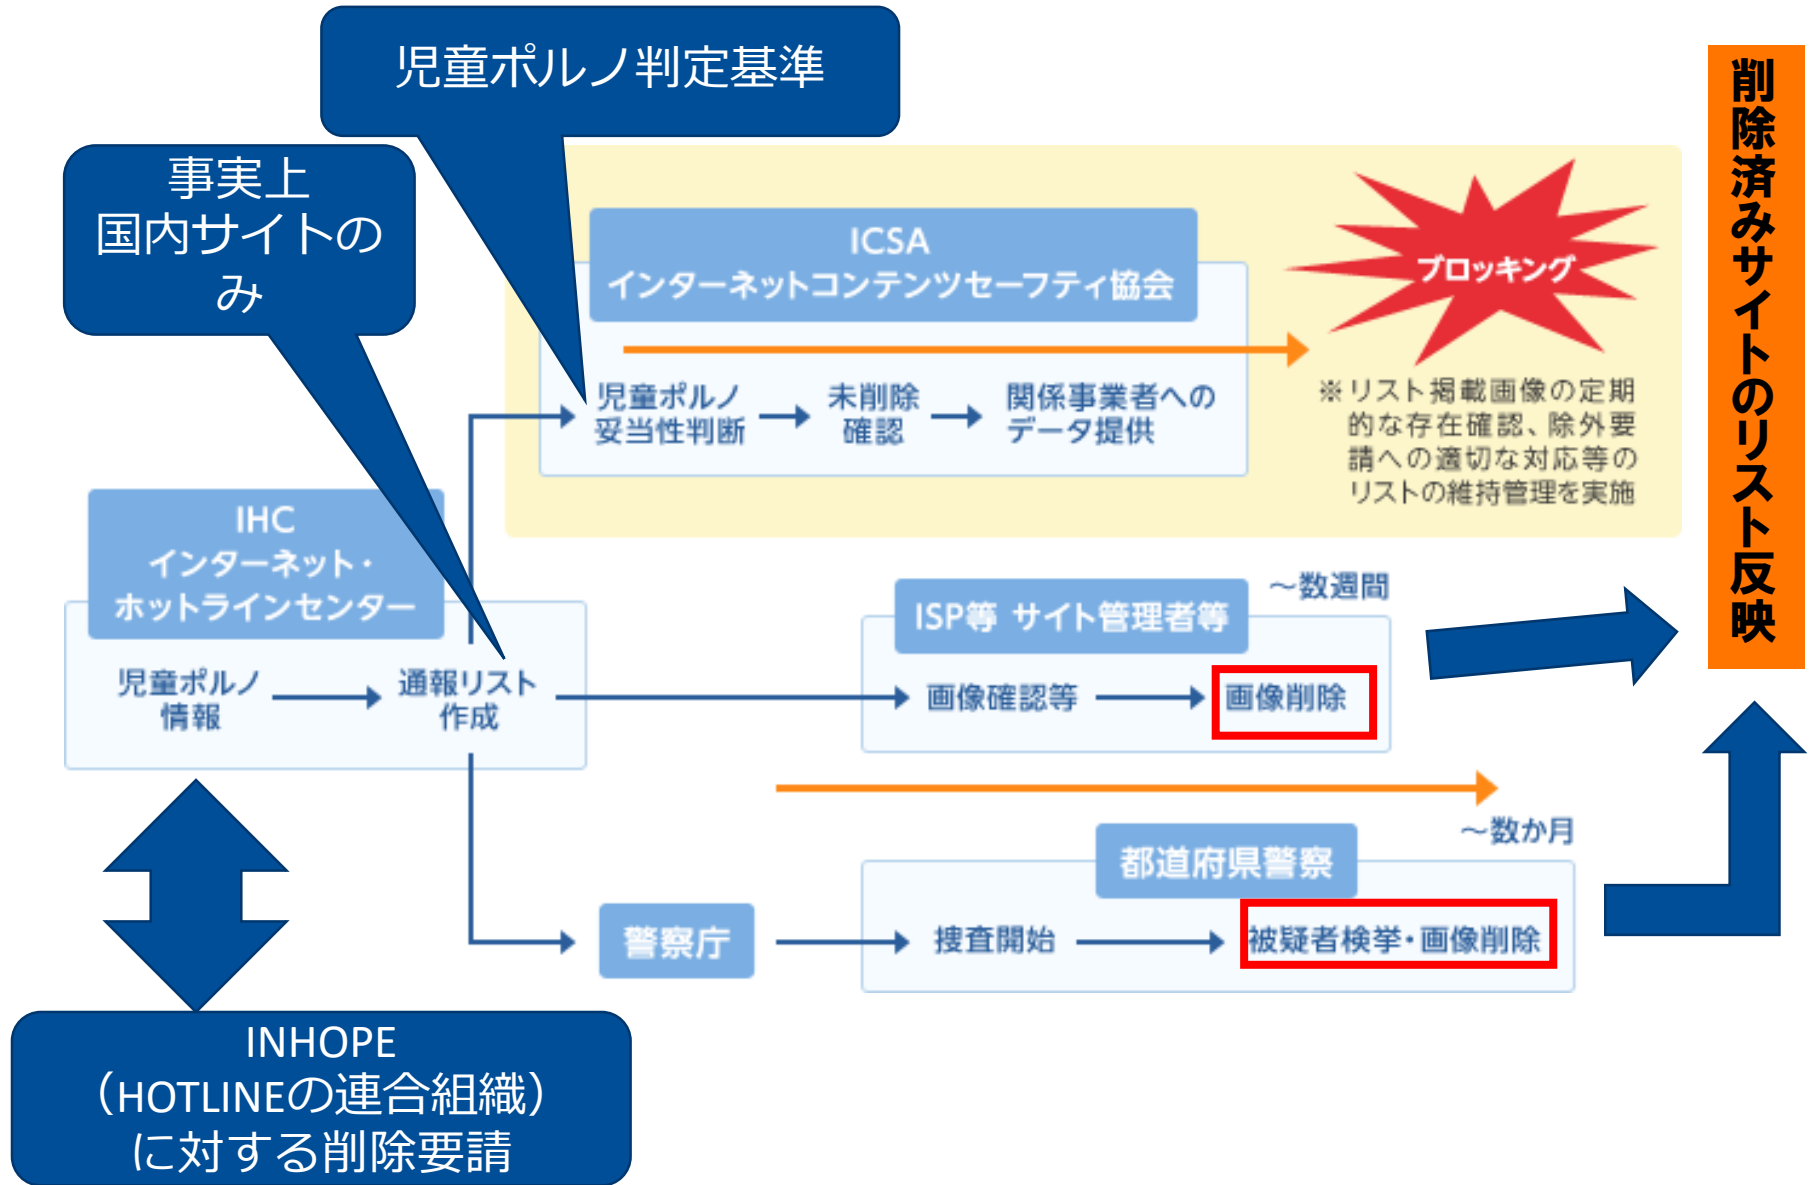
児童ポルノ判定基準

事実上
国内サイトのみ

ICSA
インターネットコンテンツセーフティ協会

児童ポルノ妥当性判断 → 未削除確認 → 関係事業者へのデータ提供

ブロッキング

※リスト掲載画像の定期的な存在確認、除外要請への適切な対応等のリストの維持管理を実施

削除済みサイトのリスト反映

IHC
インターネット・ホットラインセンター

児童ポルノ情報 → 通報リスト作成

〜数週間

ISP等 サイト管理者等

画像確認等 → 画像削除

〜数か月

都道府県警察

警察庁 → 捜査開始 → 被疑者検挙・画像削除

INHOPE
（HOTLINEの連合組織）
に対する削除要請